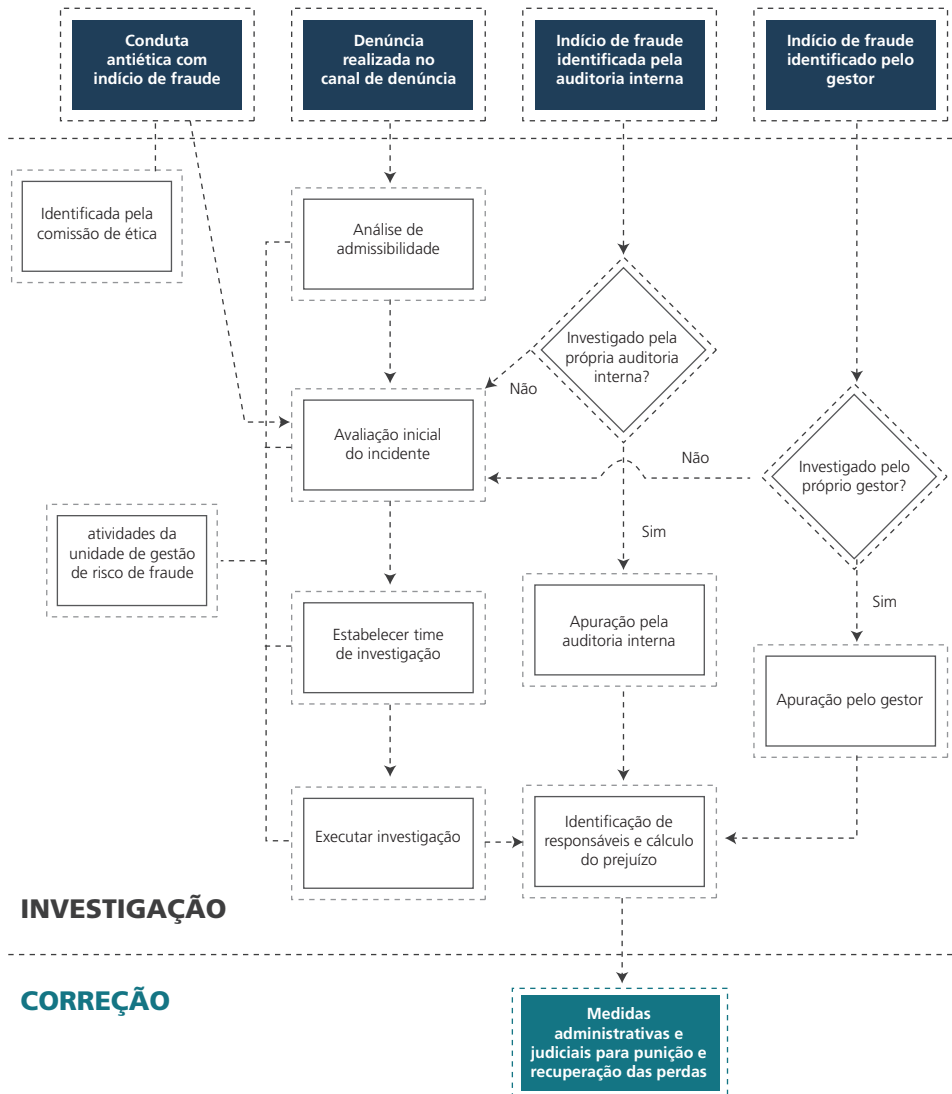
Conduta antiética com indício de fraude

Denúncia realizada no canal de denúncia

Indício de fraude identificada pela auditoria interna

Indício de fraude identificado pelo gestor

Identificada pela comissão de ética

Análise de admissibilidade

Investigado pela própria auditoria interna?

Não

Avaliação inicial do incidente

Não

Investigado pelo próprio gestor?

Sim

atividades da unidade de gestão de risco de fraude

Estabelecer time de investigação

Apuração pela auditoria interna

Sim

Apuração pelo gestor

Executar investigação

Identificação de responsáveis e cálculo do prejuízo

INVESTIGAÇÃO

CORREÇÃO

Medidas administrativas e judiciais para punição e recuperação das perdas